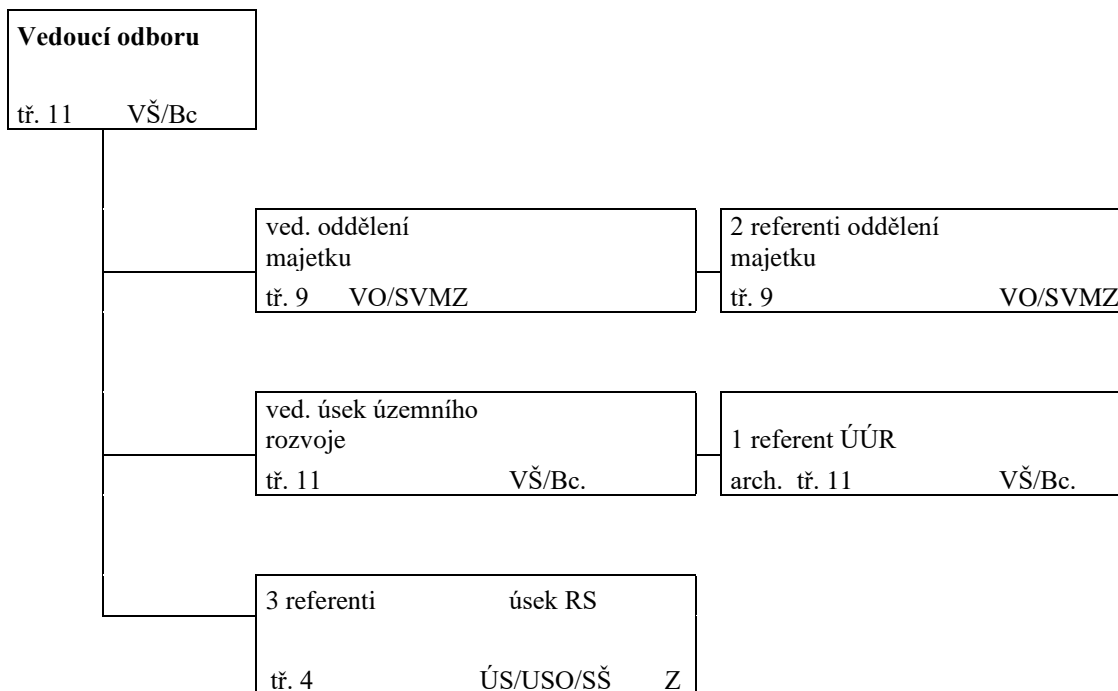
**Vedoucí odboru**

tř. 11 VŠ/Bc

ved. oddělení majetku

tř. 9 VO/SVMZ

2 referenti oddělení majetku

tř. 9 VO/SVMZ

ved. úsek územního rozvoje

tř. 11 VŠ/Bc.

1 referent ÚÚR

arch. tř. 11 VŠ/Bc.

3 referenti úsek RS

tř. 4 ÚS/USO/SŠ Z